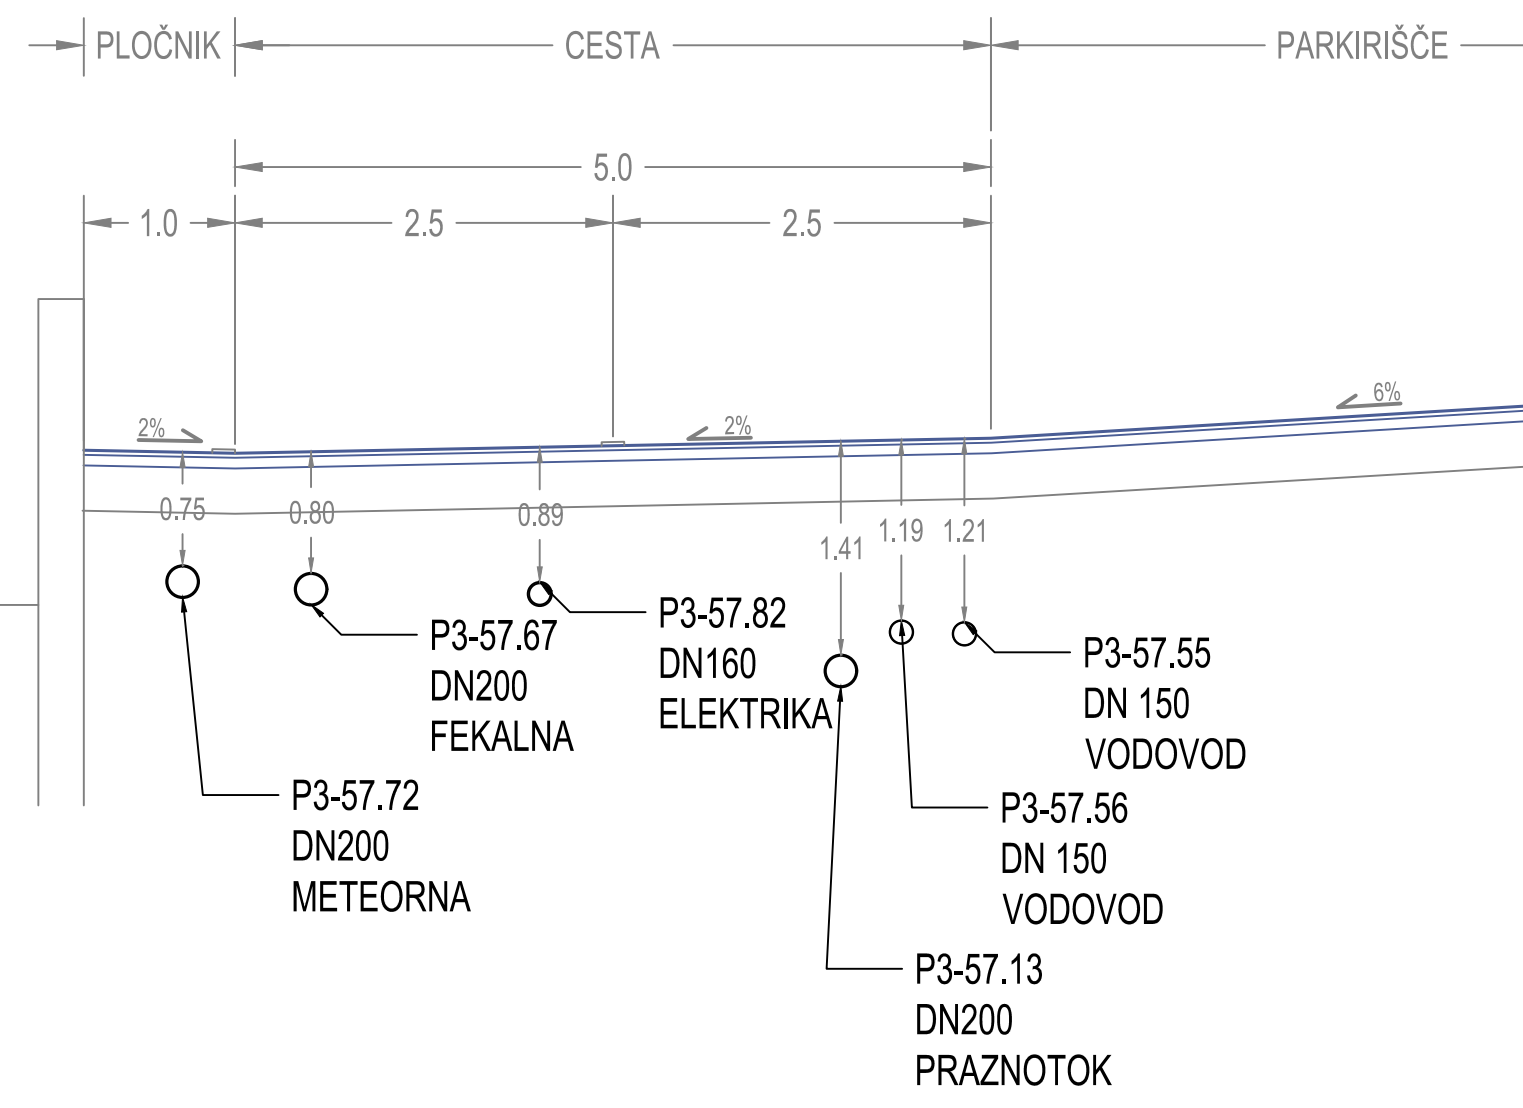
PLOČNIK CESTA PARKIRIŠČE

5.0

1.0 2.5 2.5

2% 2% 6%

0.75 0.80 0.89 1.41 1.19 1.21

P3-57.67
DN200
FEKALNA

P3-57.82
DN160
ELEKTRIKA

P3-57.55
DN 150
VODOVOD

P3-57.72
DN200
METEORNA

P3-57.56
DN 150
VODOVOD

P3-57.13
DN200
PRAZNOTOK